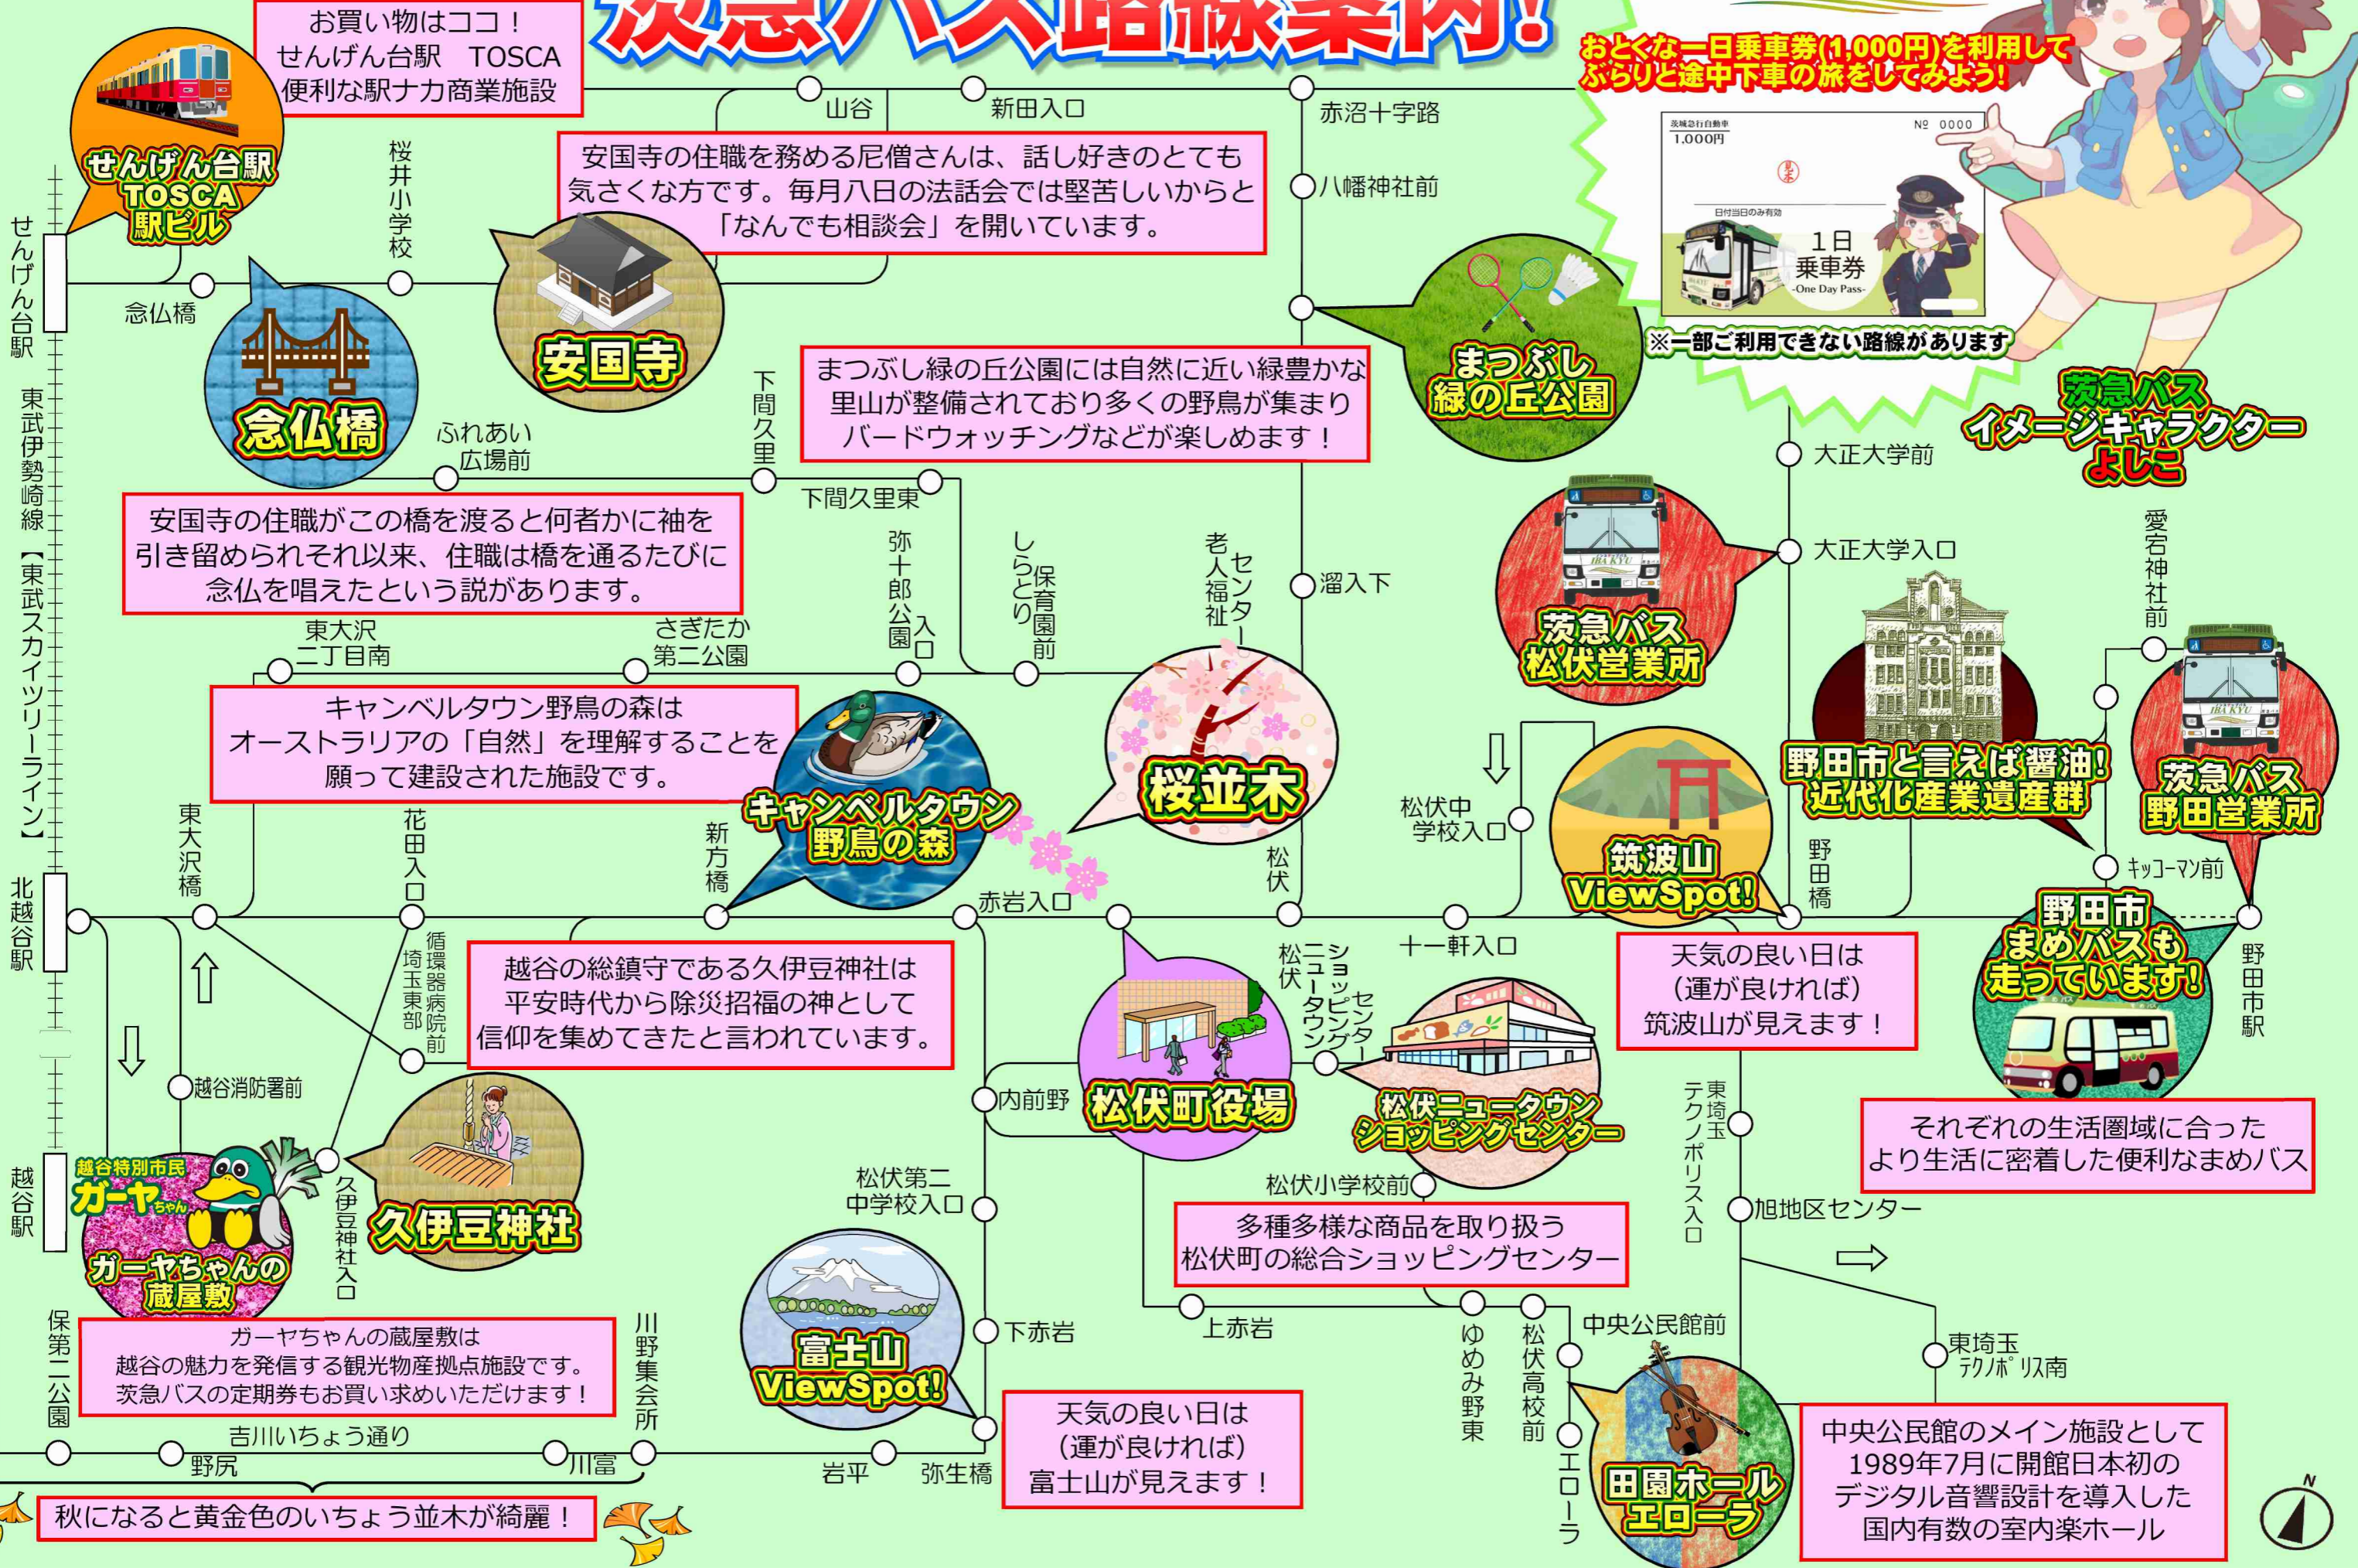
茨急バス路線案内!

お買い物はココ！
せんげん台駅　TOSCA
便利な駅ナカ商業施設

おとくな一日乗車券(1,000円)を利用して
ぶらりと途中下車の旅をしてみよう!

茨城急行自動車
1,000円
№ 0000
日付当日のみ有効
1日
乗車券
-One Day Pass-

※一部ご利用できない路線があります

茨急バス
イメージキャラクター
よしこ

せんげん台駅
TOSCA
駅ビル

山谷
新田入口
赤沼十字路
八幡神社前

安国寺の住職を務める尼僧さんは、話し好きのとても気さくな方です。毎月八日の法話会では堅苦しいからと「なんでも相談会」を開いています。

桜井小学校
念仏橋
安国寺
念仏橋

まつぶし緑の丘公園には自然に近い緑豊かな里山が整備されており多くの野鳥が集まりバードウォッチングなどが楽しめます！

まつぶし
緑の丘公園

下間久里
ふれあい広場前
下間久里東
大正大学前
大正大学入口

安国寺の住職がこの橋を渡ると何者かに袖を引き留められそれ以来、住職は橋を通るたびに念仏を唱えたという説があります。

弥十郎公園入口
しらとり保育園前
老人福祉センター
溜入下
愛宕神社前

茨急バス
松伏営業所

東大沢二丁目南
さぎたか第二公園

キャンベルタウン野鳥の森は
オーストラリアの「自然」を理解することを
願って建設された施設です。

キャンベルタウン
野鳥の森

桜並木

野田市と言えば醤油!
近代化産業遺産群

茨急バス
野田営業所

松伏中学校入口
筑波山
ViewSpot!

東大沢橋
花田入口
新方橋
赤岩入口
松伏
野田橋
キッコーマン前
野田市駅
十一軒入口

せんげん台駅
東武伊勢崎線【東武スカイツリーライン】
北越谷駅
越谷駅

循環器病院前
埼玉東部

越谷の総鎮守である久伊豆神社は
平安時代から除災招福の神として
信仰を集めてきたと言われています。

松伏ニュータウンショッピングセンター

天気の良い日は
(運が良ければ)
筑波山が見えます！

野田市
まめバスも
走っています!

越谷消防署前
内前野
松伏町役場
松伏ニュータウン
ショッピングセンター

東埼玉テクノポリス入口

それぞれの生活圏域に合った
より生活に密着した便利なまめバス

越谷特別市民
ガーヤちゃん
ガーヤちゃんの
蔵屋敷

久伊豆神社入口
久伊豆神社

松伏第二中学校入口
松伏小学校前
旭地区センター

多種多様な商品を取り扱う
松伏町の総合ショッピングセンター

保第二公園
ガーヤちゃんの蔵屋敷は
越谷の魅力を発信する観光物産拠点施設です。
茨急バスの定期券もお買い求めいただけます！

川野集会所
富士山
ViewSpot!
下赤岩
上赤岩
ゆめみ野東
松伏高校前
中央公民館前
東埼玉テクノポリス南

吉川いちょう通り
野尻
川富
岩平
弥生橋

天気の良い日は
(運が良ければ)
富士山が見えます！

エローラ
田園ホール
エローラ

中央公民館のメイン施設として
1989年7月に開館日本初の
デジタル音響設計を導入した
国内有数の室内楽ホール

秋になると黄金色のいちょう並木が綺麗！

N